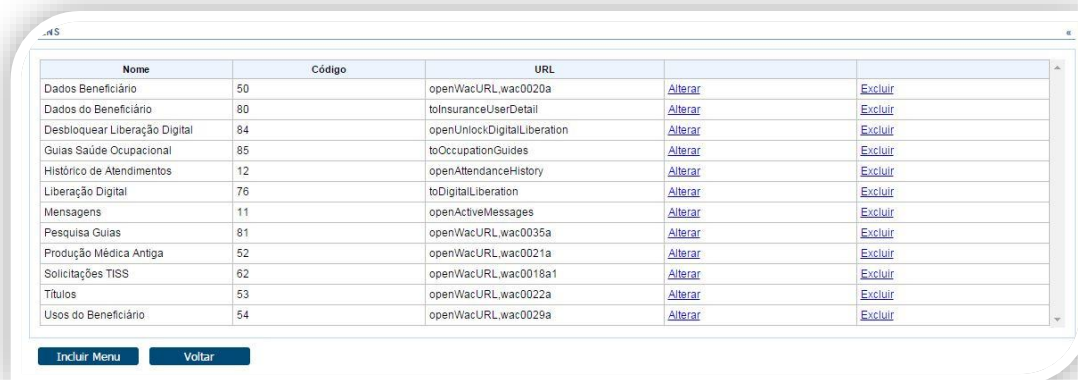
.ns

| Nome | Código | URL | | |
|---|---|---|---|---|
| Dados Beneficiário | 50 | openWacURL,wac0020a | Alterar | Excluir |
| Dados do Beneficiário | 80 | toInsuranceUserDetail | Alterar | Excluir |
| Desbloquear Liberação Digital | 84 | openUnlockDigitalLiberation | Alterar | Excluir |
| Guias Saúde Ocupacional | 85 | toOccupationGuides | Alterar | Excluir |
| Histórico de Atendimentos | 12 | openAttendanceHistory | Alterar | Excluir |
| Liberação Digital | 76 | toDigitalLiberation | Alterar | Excluir |
| Mensagens | 11 | openActiveMessages | Alterar | Excluir |
| Pesquisa Guias | 81 | openWacURL,wac0035a | Alterar | Excluir |
| Produção Médica Antiga | 52 | openWacURL,wac0021a | Alterar | Excluir |
| Solicitações TISS | 62 | openWacURL,wac0018a1 | Alterar | Excluir |
| Títulos | 53 | openWacURL,wac0022a | Alterar | Excluir |
| Usos do Beneficiário | 54 | openWacURL,wac0029a | Alterar | Excluir |

Incluir Menu
Voltar